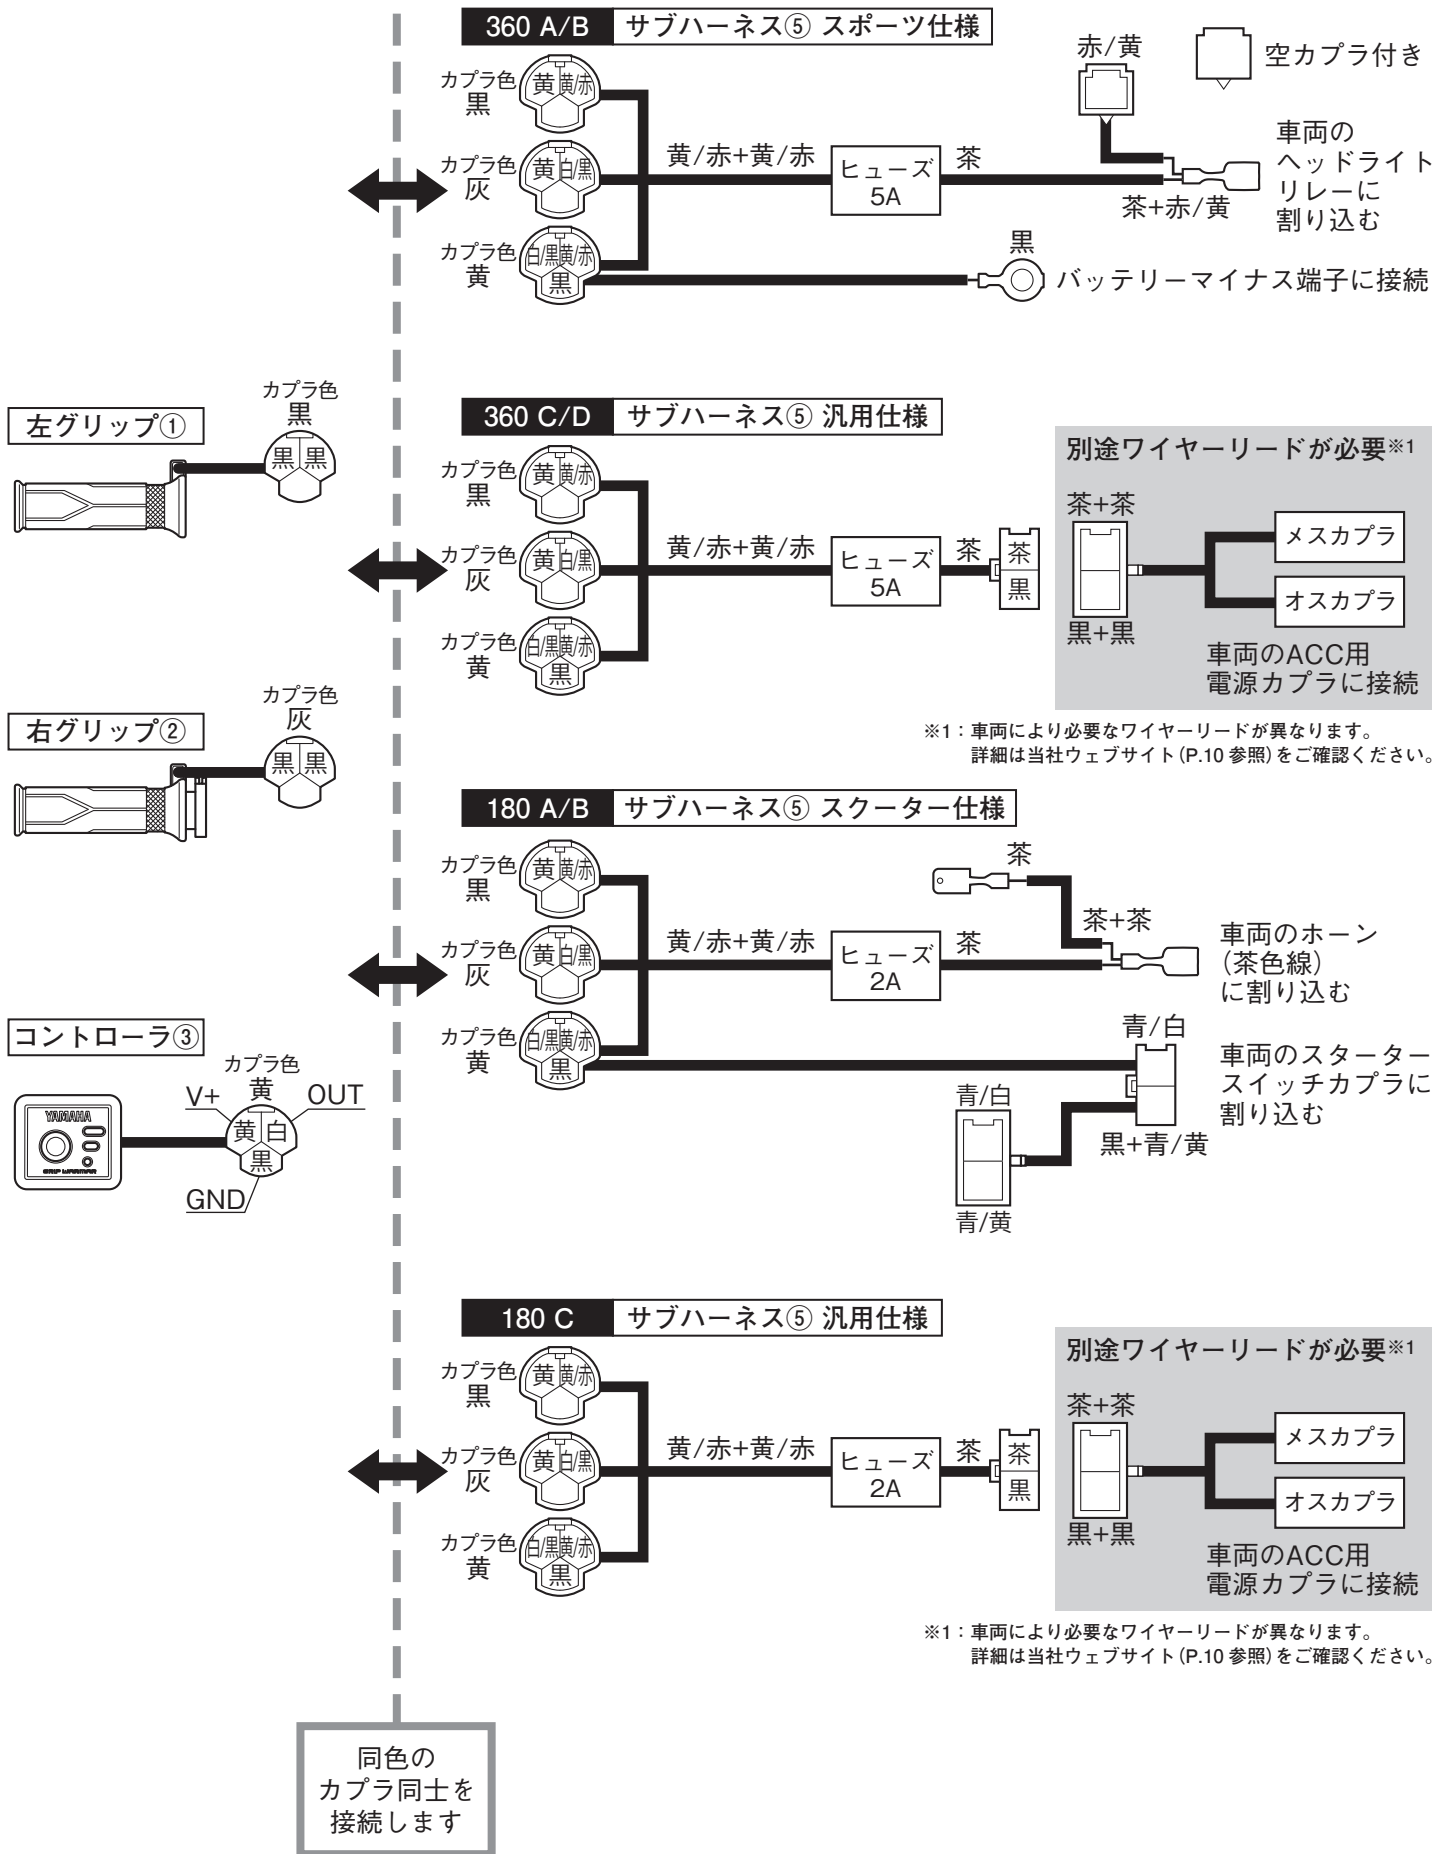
360 A/B サブハーネス⑤ スポーツ仕様

空カプラ付き

カプラ色 黒 黄 黄/赤
カプラ色 灰 黄 白/黒
カプラ色 黄 白/黒 黄/赤 黒

黄/赤+黄/赤
ヒューズ 5A
茶
赤/黄
茶+赤/黄
車両の ヘッドライト リレーに 割り込む
黒
バッテリーマイナス端子に接続

左グリップ①
カプラ色 黒
黒 黒

360 C/D サブハーネス⑤ 汎用仕様

カプラ色 黒 黄 黄/赤
カプラ色 灰 黄 白/黒
カプラ色 黄 白/黒 黄/赤 黒

黄/赤+黄/赤
ヒューズ 5A
茶
茶 黒

別途ワイヤーリードが必要※1
茶+茶
黒+黒
メスカプラ
オスカプラ
車両のACC用 電源カプラに接続

※1：車両により必要なワイヤーリードが異なります。
詳細は当社ウェブサイト(P.10 参照)をご確認ください。

右グリップ②
カプラ色 灰
黒 黒

180 A/B サブハーネス⑤ スクーター仕様

カプラ色 黒 黄 黄/赤
カプラ色 灰 黄 白/黒
カプラ色 黄 白/黒 黄/赤 黒

黄/赤+黄/赤
ヒューズ 2A
茶
茶
茶+茶
車両のホーン (茶色線) に割り込む
青/白
車両のスターター スイッチカプラに 割り込む
青/白
黒+青/黄
青/黄

コントローラ③
カプラ色 黄
V+
OUT
黄 白 黒
GND
YAMAHA

180 C サブハーネス⑤ 汎用仕様

カプラ色 黒 黄 黄/赤
カプラ色 灰 黄 白/黒
カプラ色 黄 白/黒 黄/赤 黒

黄/赤+黄/赤
ヒューズ 2A
茶
茶 黒

別途ワイヤーリードが必要※1
茶+茶
黒+黒
メスカプラ
オスカプラ
車両のACC用 電源カプラに接続

※1：車両により必要なワイヤーリードが異なります。
詳細は当社ウェブサイト(P.10 参照)をご確認ください。

同色の カプラ同士を 接続します